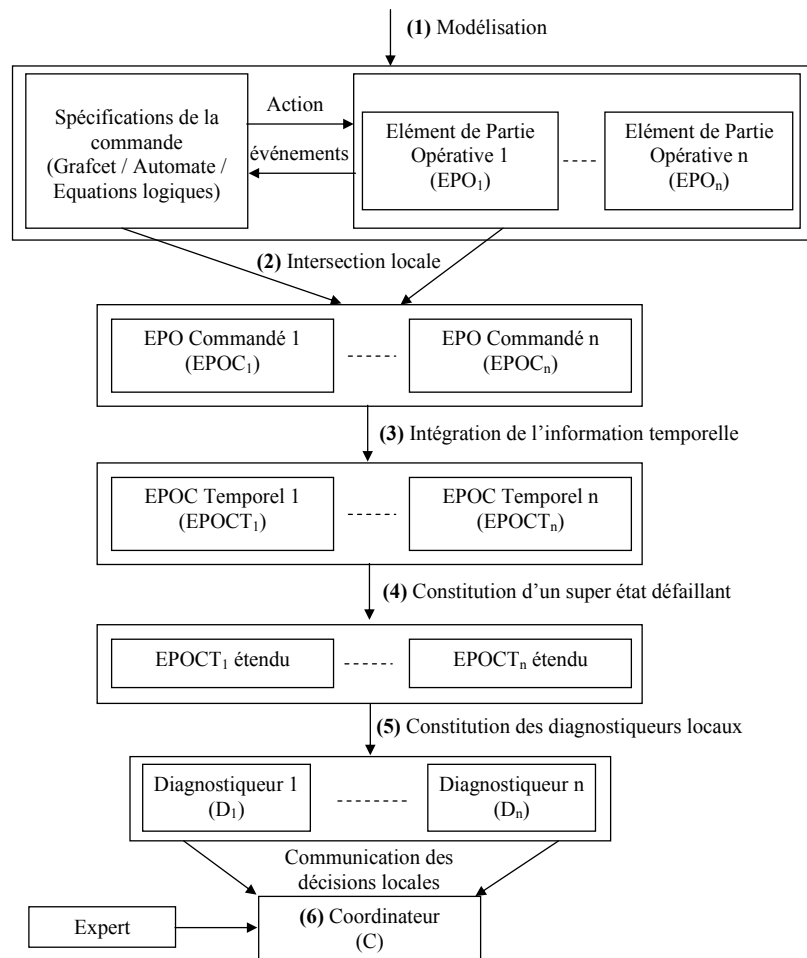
**(1)** Modélisation

Spécifications de la commande (Grafcet / Automate / Equations logiques)

Action

événements

Elément de Partie Opérative 1 ($EPO_1$)

Elément de Partie Opérative n ($EPO_n$)

**(2)** Intersection locale

EPO Commandé 1 ($EPOC_1$)

EPO Commandé n ($EPOC_n$)

**(3)** Intégration de l'information temporelle

EPOC Temporel 1 ($EPOCT_1$)

EPOC Temporel n ($EPOCT_n$)

**(4)** Constitution d'un super état défaillant

$EPOCT_1$ étendu

$EPOCT_n$ étendu

**(5)** Constitution des diagnostiqueurs locaux

Diagnostiqueur 1 ($D_1$)

Diagnostiqueur n ($D_n$)

Communication des décisions locales

Expert

**(6)** Coordinateur (C)